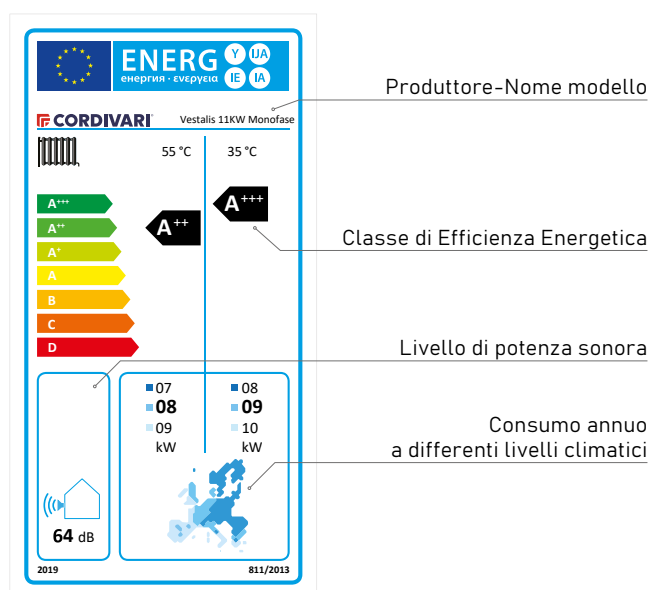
ENERG

Y IJA
IE IA

енергия · ενεργεια

Produttore-Nome modello

CORDIVARI

Vestalis 11KW Monofase

55 °C

35 °C

A$^{+++}$

A$^{++}$

A$^{+}$

A

B

C

D

A$^{++}$

A$^{+++}$

Classe di Efficienza Energetica

Livello di potenza sonora

07
**08**
09
kW

08
**09**
10
kW

Consumo annuo
a differenti livelli climatici

64 dB

2019

811/2013